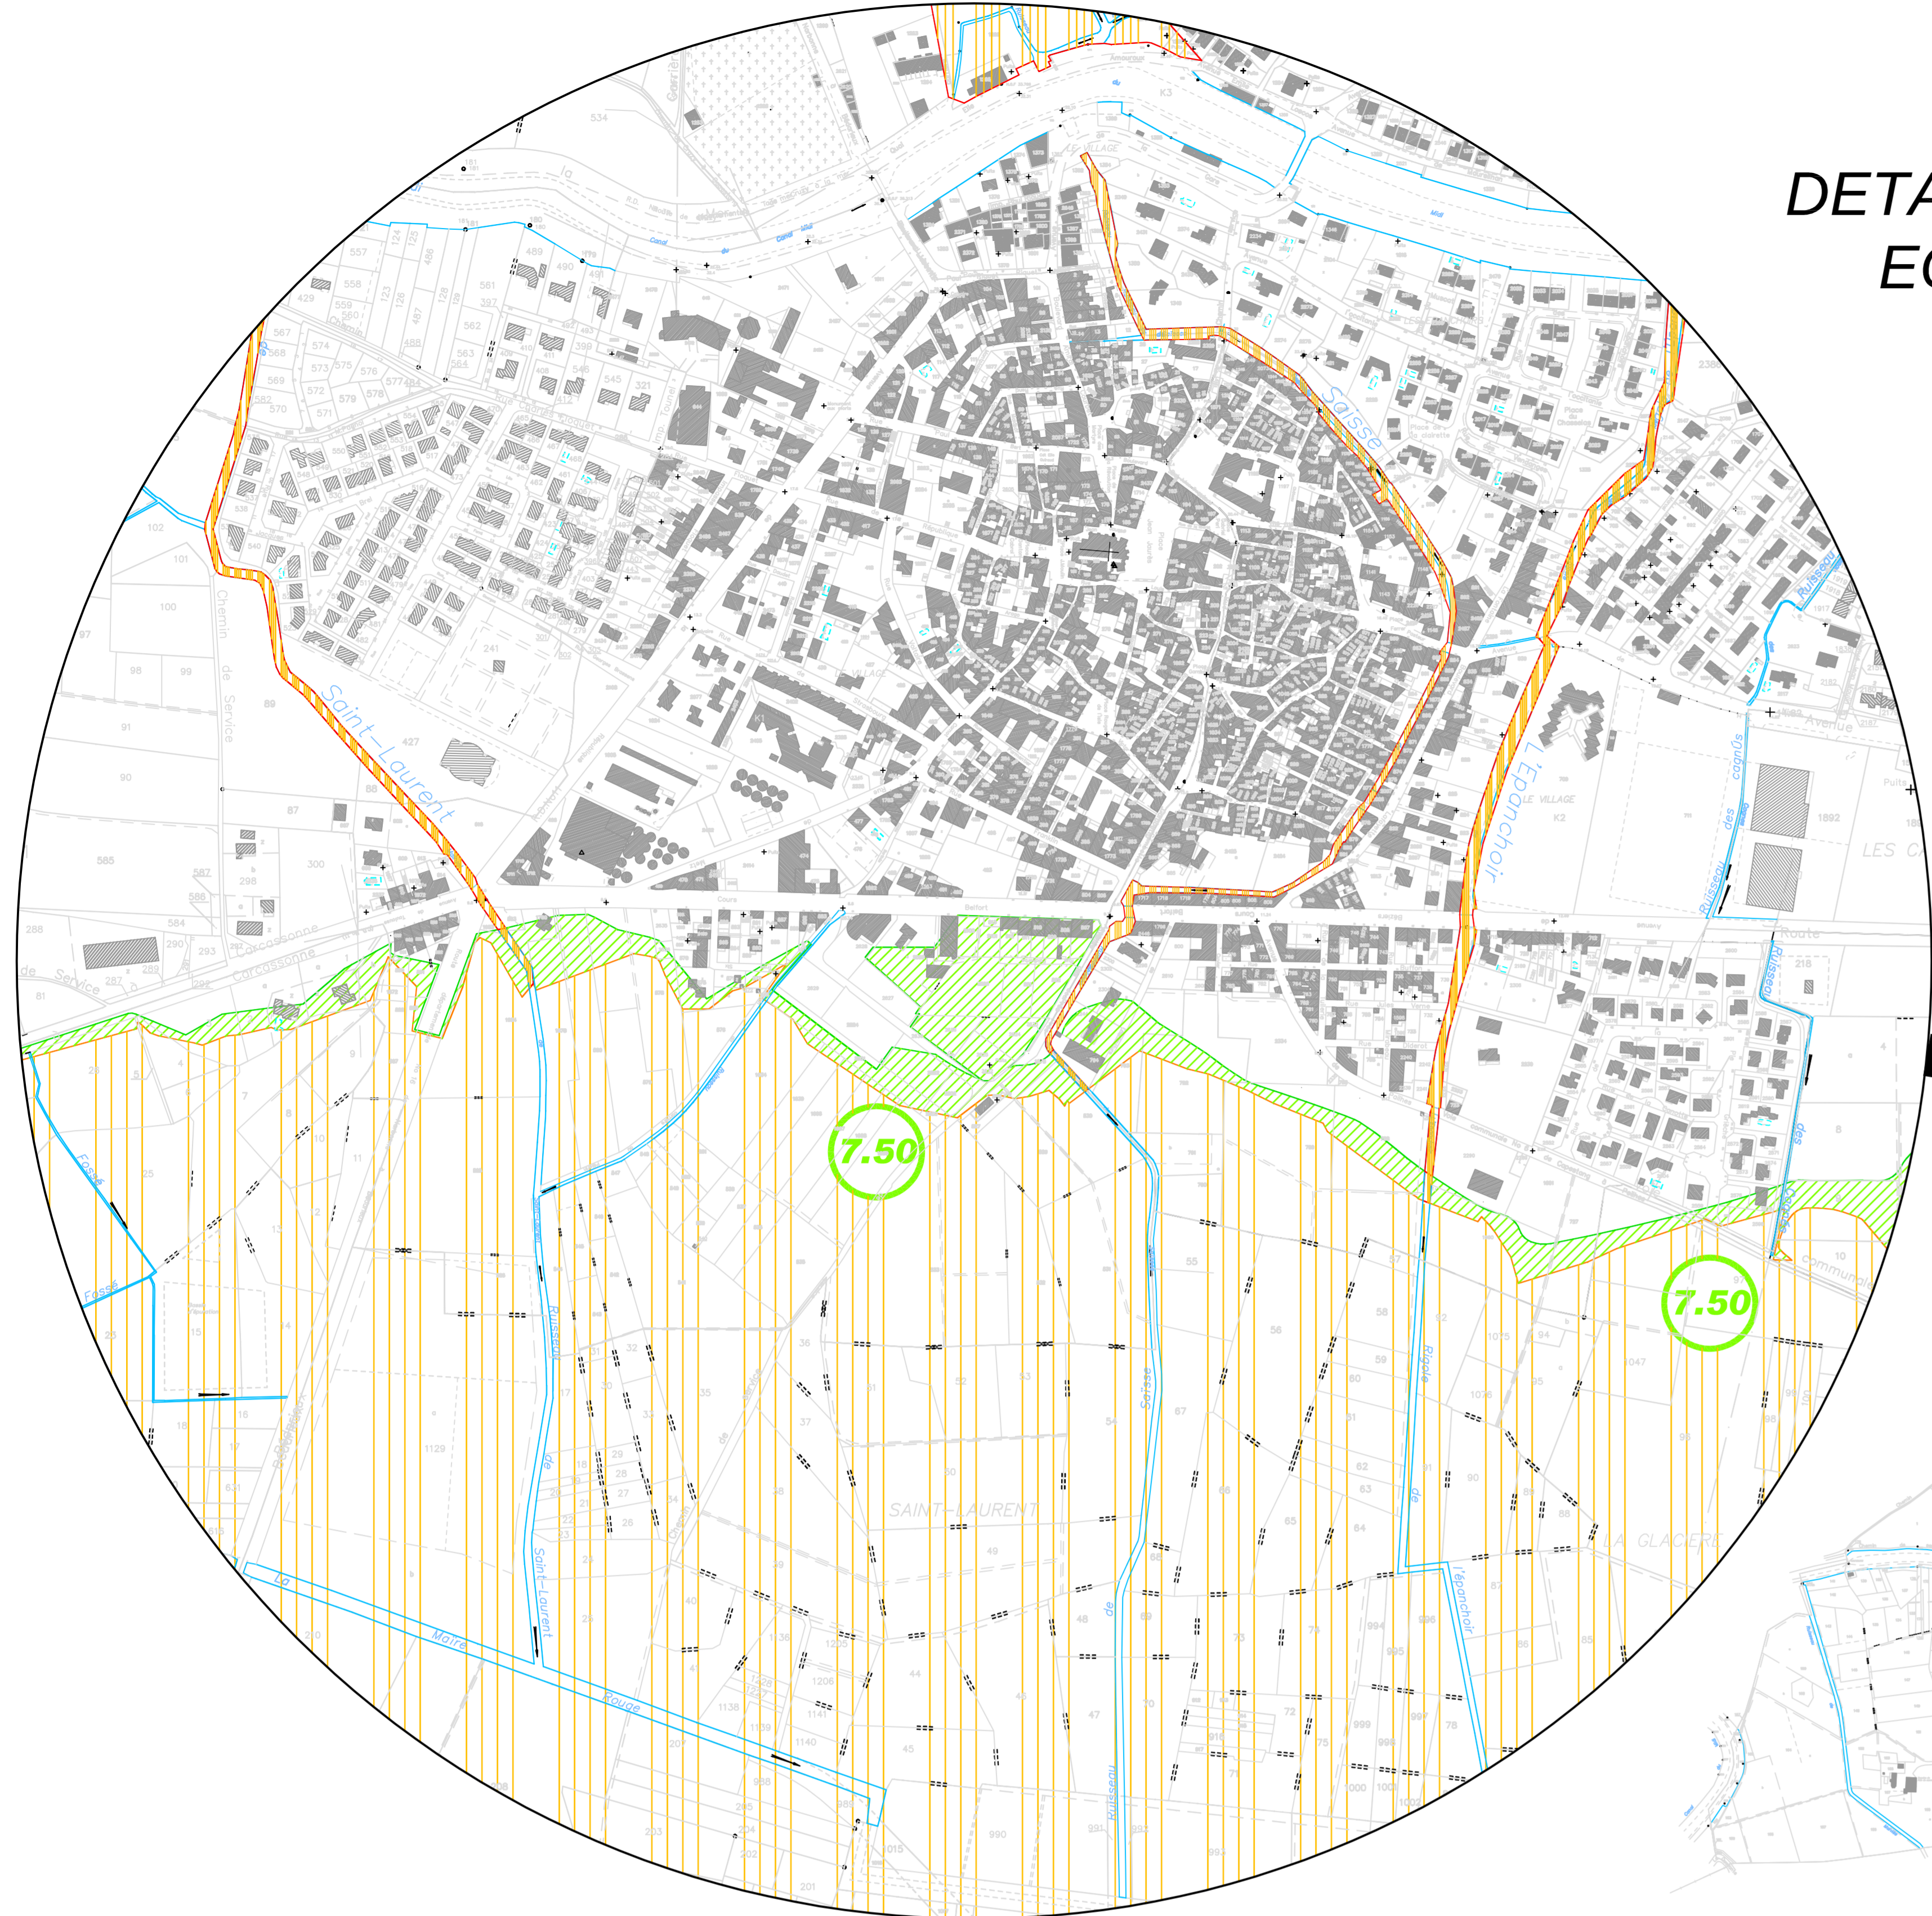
DETA
EC

Saint-Laurent

Saisse

L'Epanchoir

7.50

7.50

SAINT-LAURENT

LA GLACIERE

LE VILLAGE

LES C

Chemin de Service

Ruisseau de Saint-Laurent

Ruisseau de Saisse

Rigole de l'épanchoir

La Maire Rouge

Fossé

Ruisseau des cagnûs

Carcassonne

Route

Avenue

Cours

Belfort

1892